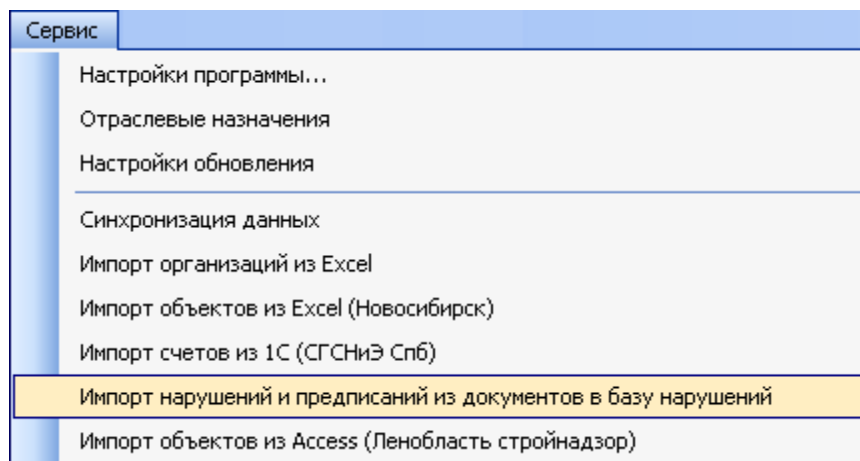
Сервис

Настройки программы...

Отраслевые назначения

Настройки обновления

Синхронизация данных

Импорт организаций из Excel

Импорт объектов из Excel (Новосибирск)

Импорт счетов из 1С (СГСНиЭ Спб)

Импорт нарушений и предписаний из документов в базу нарушений

Импорт объектов из Access (Ленобласть стройнадзор)